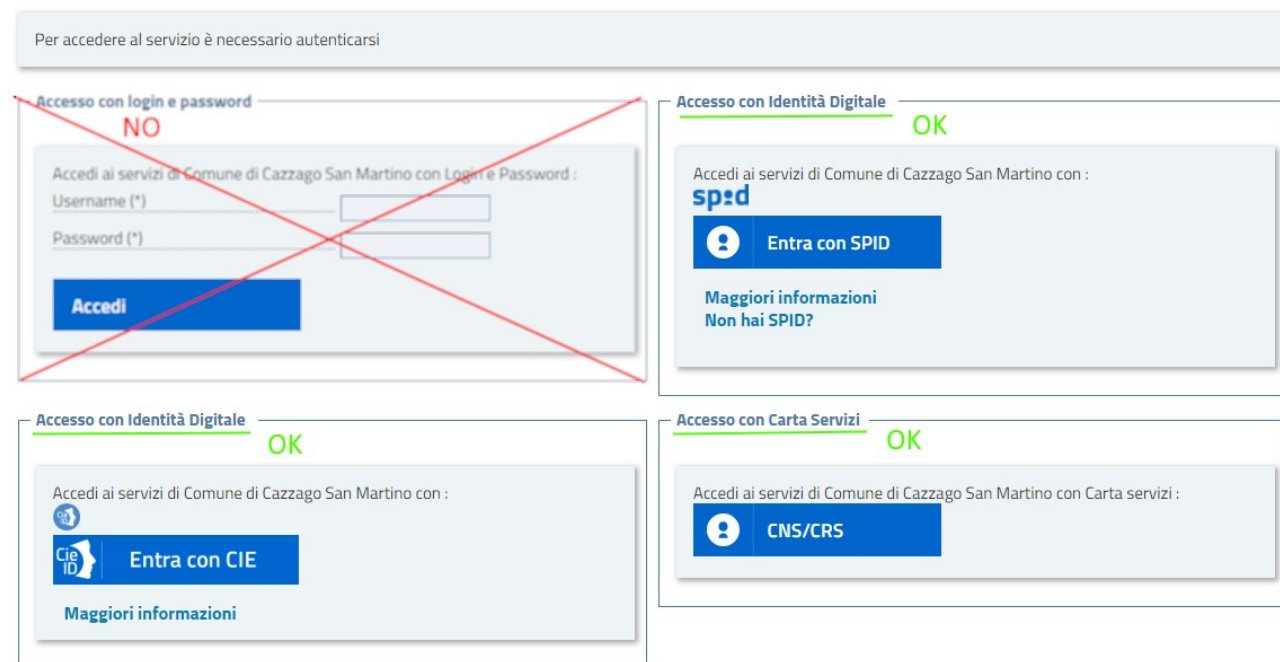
Per accedere al servizio è necessario autenticarsi

Accesso con login e password

NO

Accedi ai servizi di Comune di Cazzago San Martino con Login e Password :

Username (*)

Password (*)

Accedi

Accesso con Identità Digitale

OK

Accedi ai servizi di Comune di Cazzago San Martino con :

spid

Entra con SPID

Maggiori informazioni

Non hai SPID?

Accesso con Identità Digitale

OK

Accedi ai servizi di Comune di Cazzago San Martino con :

Cie ID

Entra con CIE

Maggiori informazioni

Accesso con Carta Servizi

OK

Accedi ai servizi di Comune di Cazzago San Martino con Carta servizi :

CNS/CRS